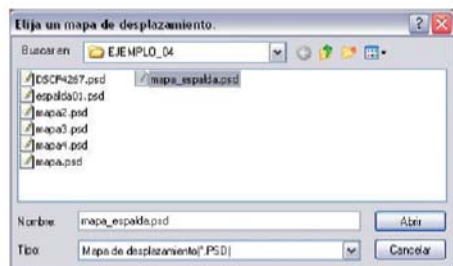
Elija un mapa de desplazamiento.

Buscar en: EJEMPLO_04

DSCF4267.psd
espalda01.psd
mapa2.psd
mapa3.psd
mapa4.psd
mapa.psd
mapa_espalda.psd

Nombre: mapa_espalda.psd
Abrir

Tipo: Mapa de desplazamiento(*.PSD)
Cancelar